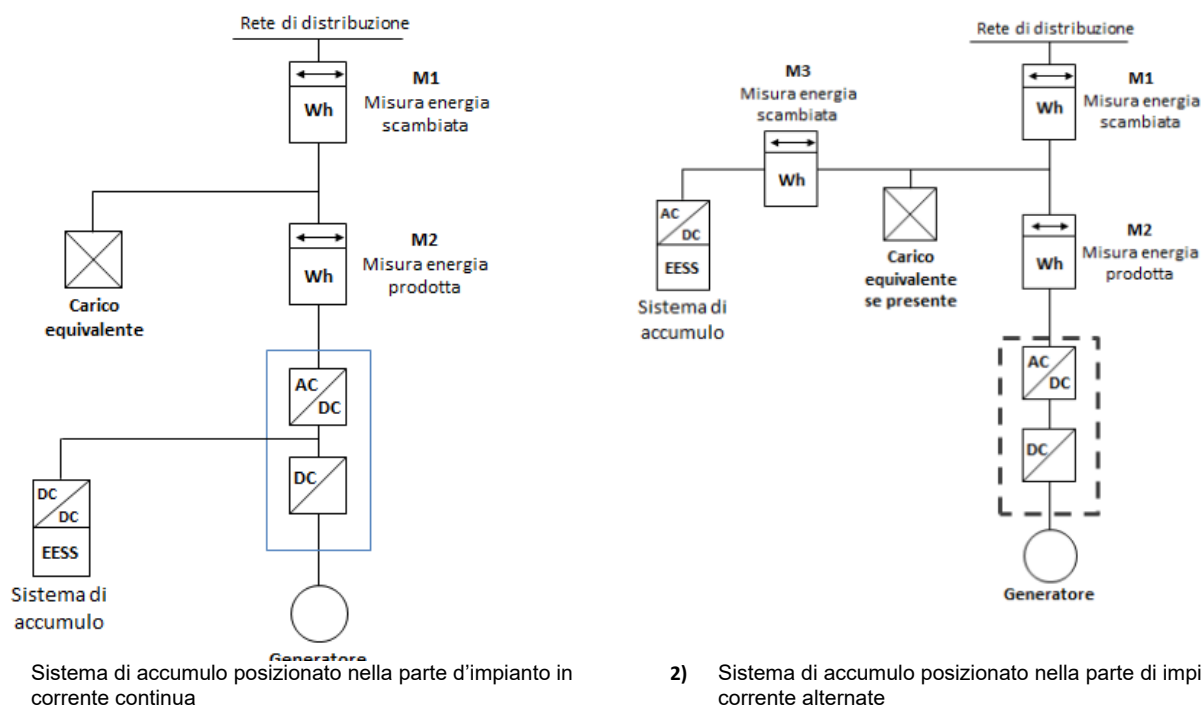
Rete di distribuzione

M1
Misura energia scambiata

Wh

M2
Misura energia prodotta

Wh

Carico equivalente

AC
DC

DC

DC
DC

EESS

Sistema di accumulo

Generatore

Rete di distribuzione

M3
Misura energia scambiata

Wh

M1
Misura energia scambiata

Wh

AC
DC

EESS

Sistema di accumulo

Carico equivalente se presente

M2
Misura energia prodotta

Wh

AC
DC

DC

Generatore

Sistema di accumulo posizionato nella parte d'impianto in corrente continua

2) Sistema di accumulo posizionato nella parte di impi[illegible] corrente alternate